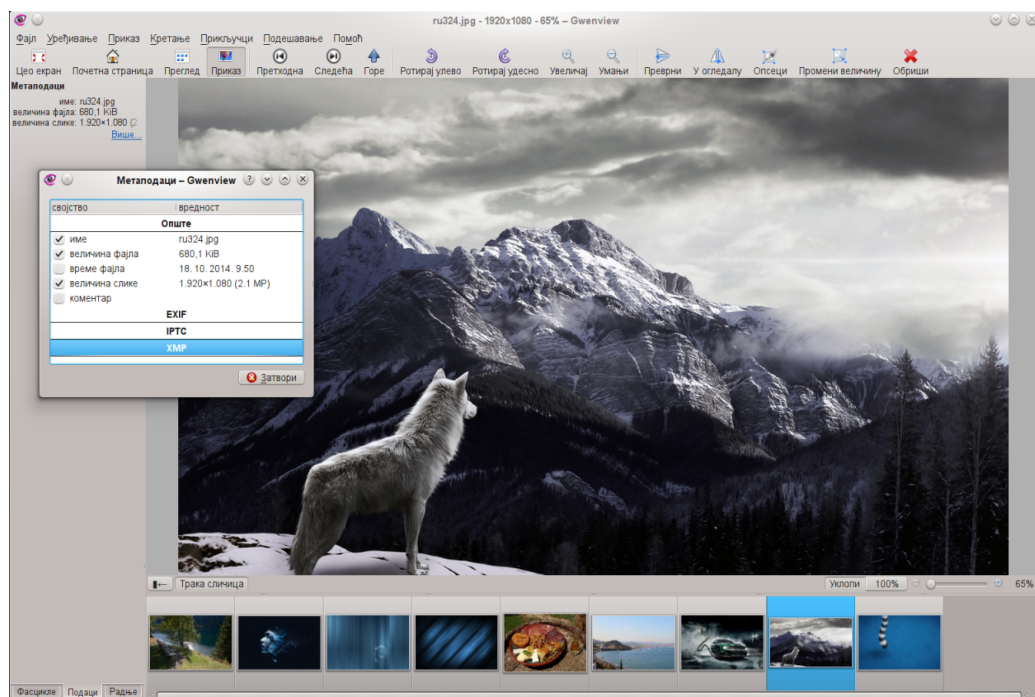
ru324.jpg - 1920x1080 - 65% – Gwenview

Фајл Уређивање Приказ Кретање Прикључци Подешавање Помоћ

Цео екран Почетна страница Преглед Приказ Претходна Следећа Горе Ротирај улево Ротирај удесно Увеличај Умањи Преврни У огледалу Опсеци Промени величину Обриши

Метаподаци
име: ru324.jpg
величина фајла: 680,1 KiB
величина слике: 1.920×1.080 (2
Више...

Метаподаци – Gwenview

| својство | вредност |
|---|---|
| Опште | |
| име | ru324.jpg |
| величина фајла | 680,1 KiB |
| време фајла | 18. 10. 2014. 9.50 |
| величина слике | 1.920×1.080 (2.1 MP) |
| коментар | |
| EXIF | |
| IPTC | |
| XMP | |

Затвори

Трака сличица

Уклопи 100% 65%

Фасцикле Подаци Радње